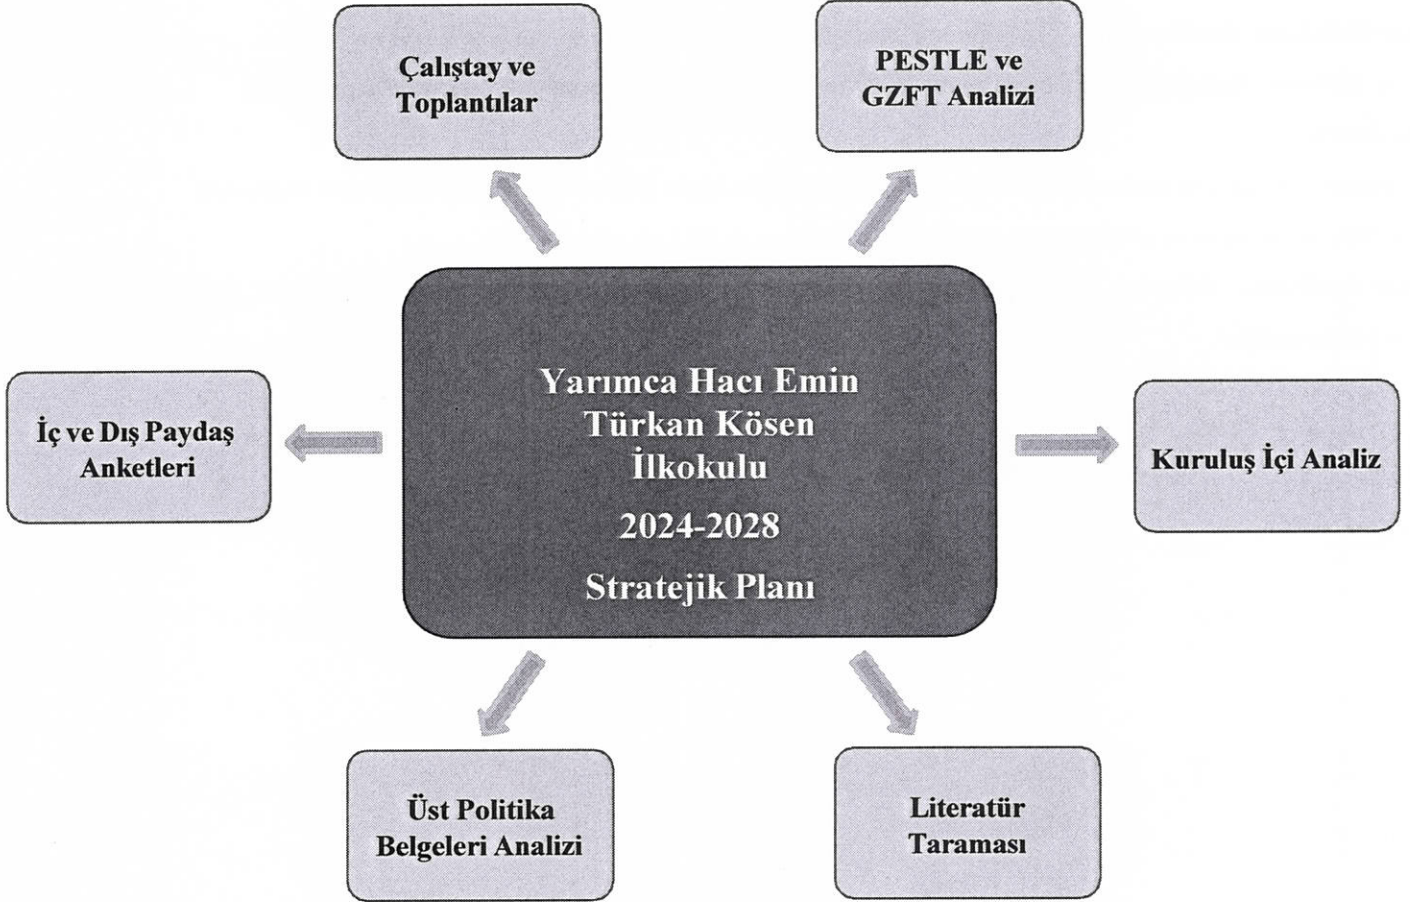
Çalıştay ve Toplantılar

PESTLE ve GZFT Analizi

İç ve Dış Paydaş Anketleri

Yarımca Hacı Emin Türkan Kösen İlkokulu

2024-2028

Stratejik Planı

Kuruluş İçi Analiz

Üst Politika Belgeleri Analizi

Literatür Taraması